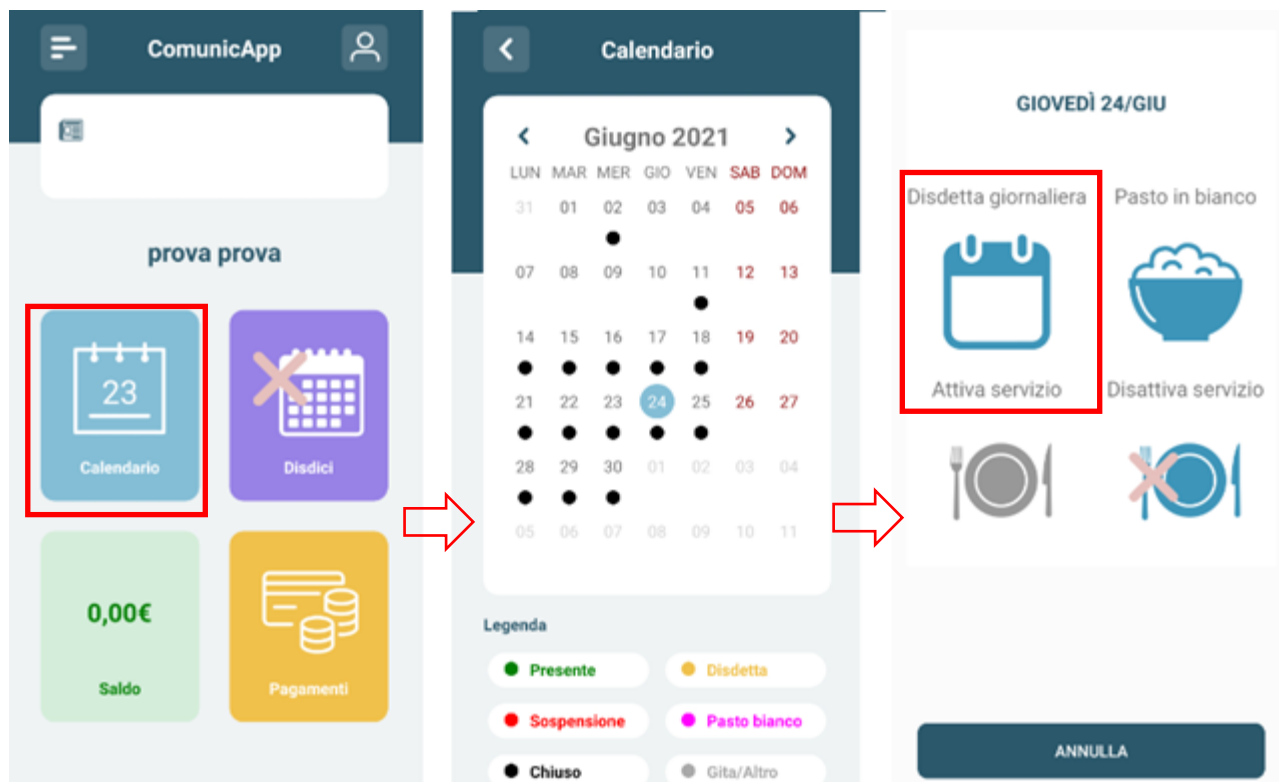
ComunicApp

prova prova

23

Calendario

Disdici

0,00€

Saldo

Pagamenti

Calendario

Giugno 2021

| LUN | MAR | MER | GIO | VEN | SAB | DOM |
|---|---|---|---|---|---|---|
| 31 | 01 | 02 | 03 | 04 | 05 | 06 |
| 07 | 08 | 09 | 10 | 11 | 12 | 13 |
| 14 | 15 | 16 | 17 | 18 | 19 | 20 |
| 21 | 22 | 23 | 24 | 25 | 26 | 27 |
| 28 | 29 | 30 | 01 | 02 | 03 | 04 |
| 05 | 06 | 07 | 08 | 09 | 10 | 11 |

Legenda

Presente
Disdetta
Sospensione
Pasto bianco
Chiuso
Gita/Altro

GIOVEDÌ 24/GIU

Disdetta giornaliera
Pasto in bianco
Attiva servizio
Disattiva servizio

ANNULLA